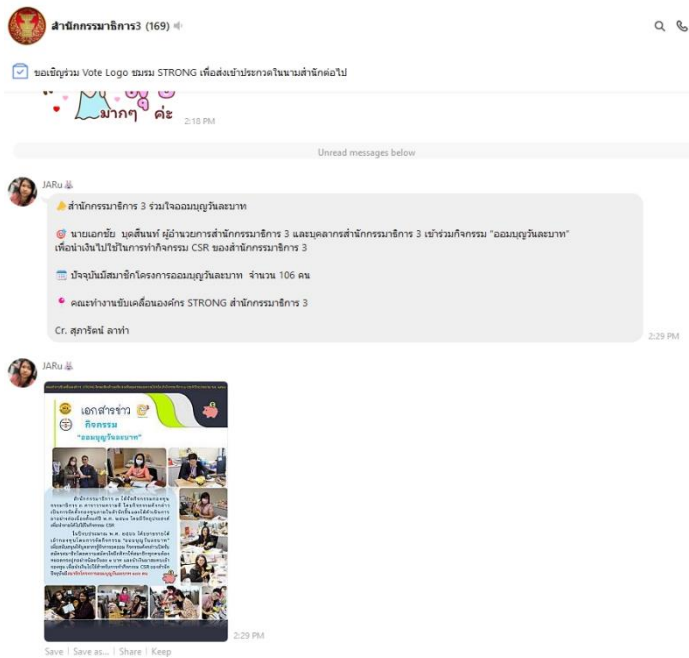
สำนักกรรมาธิการ3 (169)

ขอเชิญร่วม Vote Logo ชมรม STRONG เพื่อส่งเข้าประกวดในนามสำนักต่อไป

มากๆ ค่ะ 2:18 PM

Unread messages below

JARu

สำนักกรรมาธิการ 3 ร่วมใจออมบุญวันละบาท

นายเอกชัย บุตสีนนท์ ผู้อำนวยการสำนักกรรมาธิการ 3 และบุคลากรสำนักกรรมาธิการ 3 เข้าร่วมกิจกรรม "ออมบุญวันละบาท" เพื่อนำเงินไปใช้ในการทำกิจกรรม CSR ของสำนักกรรมาธิการ 3

ปัจจุบันมีสมาชิกโครงการออมบุญวันละบาท จำนวน 106 คน

คณะทำงานขับเคลื่อนองค์กร STRONG สำนักกรรมาธิการ 3

Cr. สุภารัตน์ ลาท่า

2:29 PM

JARu

เอกสารข่าว
กิจกรรม
"ออมบุญวันละบาท"

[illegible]

2:29 PM

Save | Save as... | Share | Keep